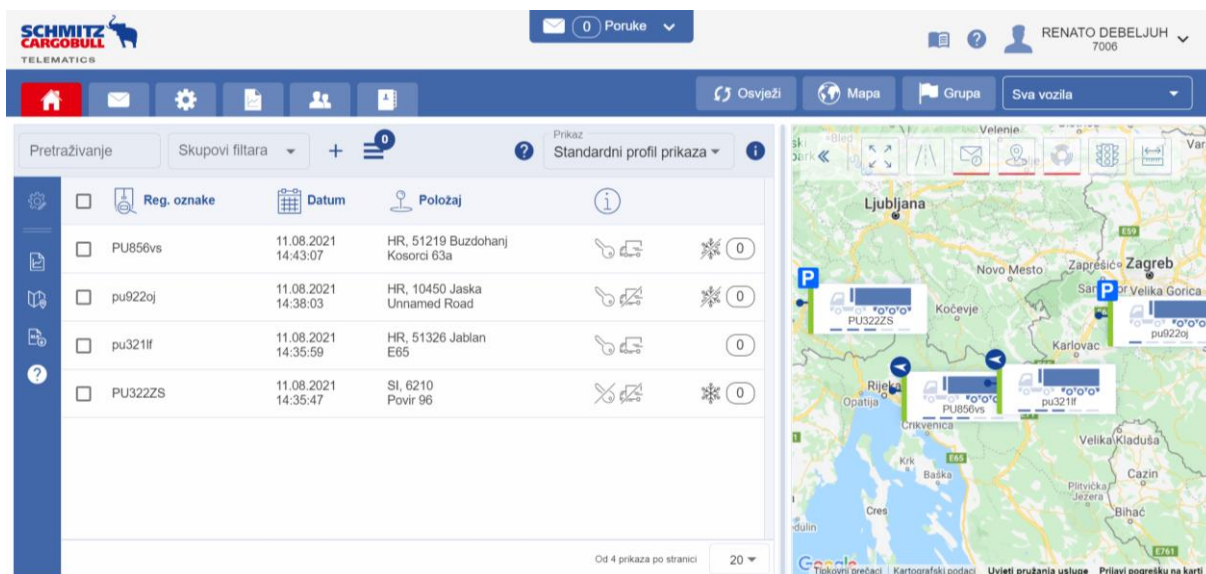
SCHMITZ CARGOBULL TELEMATICS

0 Poruke

RENATO DEBELJUH
7006

Osvježi
Mapa
Grupa
Sva vozila

Pretraživanje
Skupovi filtara
0
Prikaz
Standardni profil prikaza

| | Reg. oznake | Datum | Položaj | | |
|---|---|---|---|---|---|
| | PU856vs | 11.08.2021 14:43:07 | HR, 51219 Buzdohanj Kosorci 63a | | 0 |
| | pu922oj | 11.08.2021 14:38:03 | HR, 10450 Jaska Unnamed Road | | 0 |
| | pu321lf | 11.08.2021 14:35:59 | HR, 51326 Jablan E65 | | 0 |
| | PU322ZS | 11.08.2021 14:35:47 | SI, 6210 Povir 96 | | 0 |

Od 4 prikaza po stranici
20

Ljubljana
Velenje
Novo Mesto
Zaprešić
Zagreb
Velika Gorica
Kočevje
Karlovac
Rijeka
Opatija
Crikvenica
Krk
Baška
Cres
Velika Kladuša
Cazin
Plitvička Jezera
Bihać
E59
E65
E761
PU322ZS
pu922oj
PU856vs
pu321lf
P
P
Google
Tipkovni prečaci
Kartografski podaci
Uvjeti pružanja usluge
Prijavi pogrešku na karti